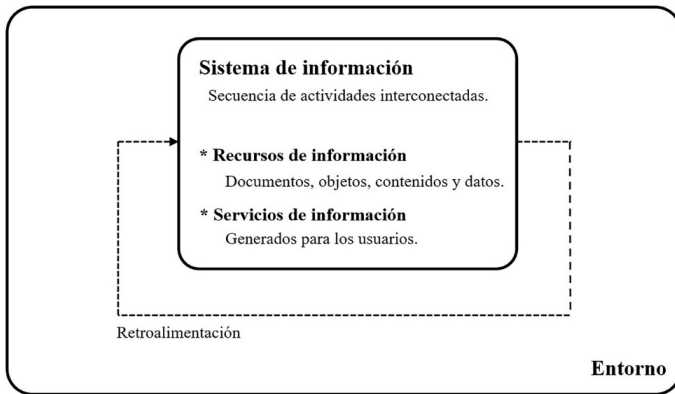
Sistema de información

Secuencia de actividades interconectadas.

* Recursos de información

Documentos, objetos, contenidos y datos.

* Servicios de información

Generados para los usuarios.

Retroalimentación

Entorno